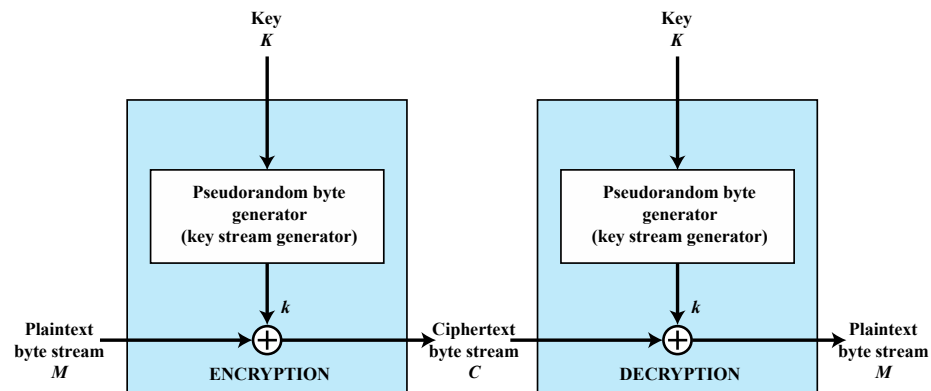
Key
$K$

Pseudorandom byte generator (key stream generator)

$k$

Plaintext byte stream
$M$

ENCRYPTION

Ciphertext byte stream
$C$

Key
$K$

Pseudorandom byte generator (key stream generator)

$k$

DECRYPTION

Plaintext byte stream
$M$